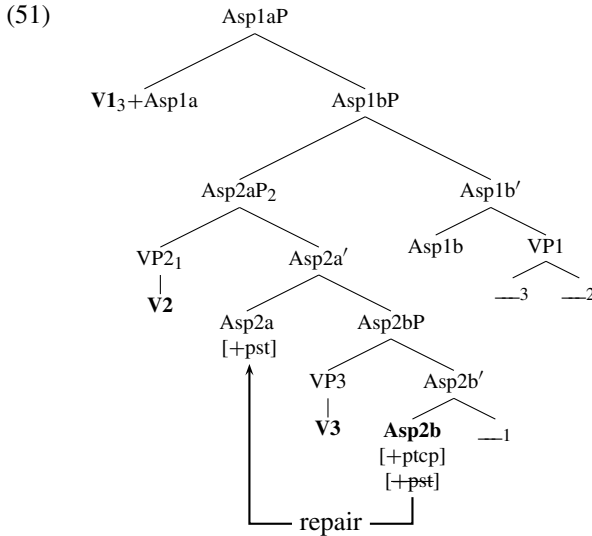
(51)

Asp1aP

$\mathbf{V1}_3$+Asp1a

Asp1bP

Asp2aP$_2$

Asp1b$'$

VP2$_1$

Asp2a$'$

Asp1b

VP1

$\mathbf{V2}$

$\_\__3$

$\_\__2$

Asp2a
[+pst]

Asp2bP

VP3

Asp2b$'$

$\mathbf{V3}$

**Asp2b**
[+ptcp]
[+pst]

$\_\__1$

repair